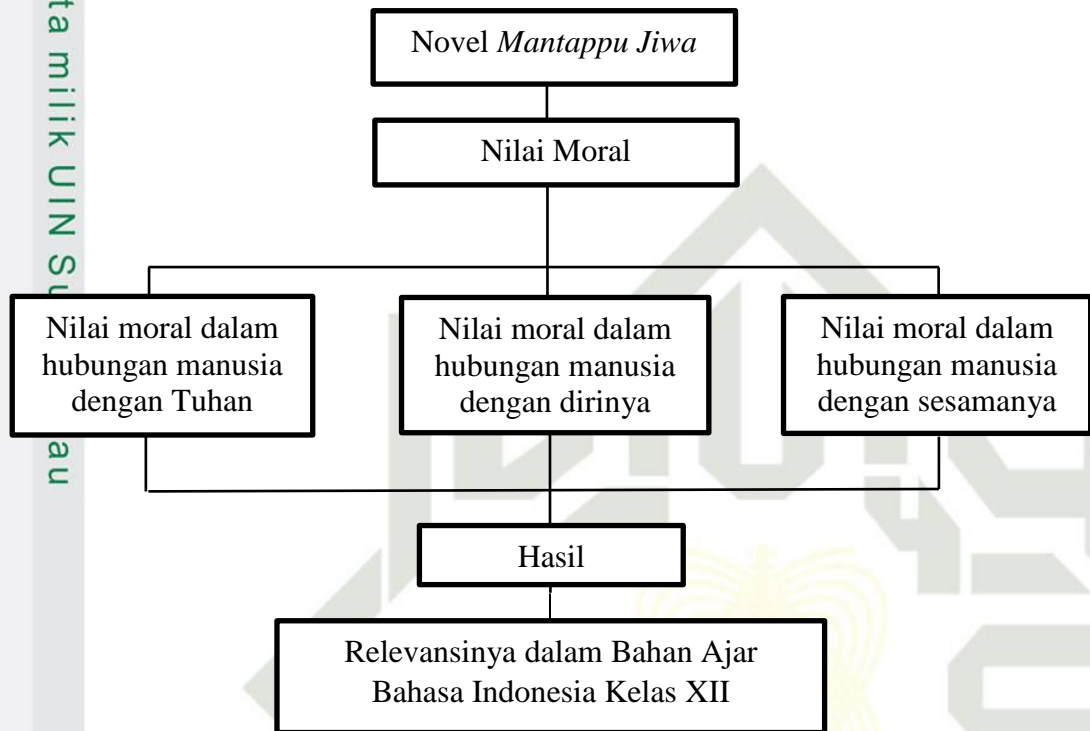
ta milik UIN Su
au

Novel *Mantappu Jiwa*

Nilai Moral

Nilai moral dalam hubungan manusia dengan Tuhan

Nilai moral dalam hubungan manusia dengan dirinya

Nilai moral dalam hubungan manusia dengan sesamanya

Hasil

Relevansinya dalam Bahan Ajar Bahasa Indonesia Kelas XII